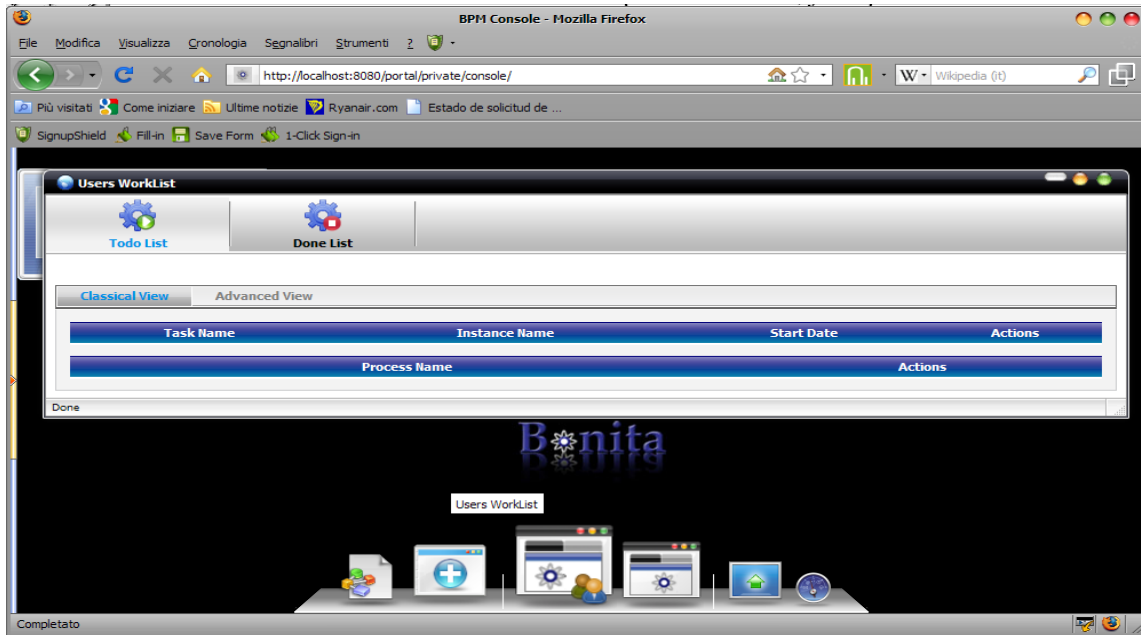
BPM Console - Mozilla Firefox

File Modifica Visualizza Cronologia Segnalibri Strumenti ?

http://localhost:8080/portal/private/console/

Wikipedia (it)

Più visitati Come iniziare Ultime notizie Ryanair.com Estado de solicitud de ...

SignupShield Fill-in Save Form 1-Click Sign-in

Users WorkList

Todo List

Done List

Classical View Advanced View

| Task Name | Instance Name | Start Date | Actions |
|---|---|---|---|

| Process Name | Actions |
|---|---|

Done

Bonita

Users WorkList

Completato